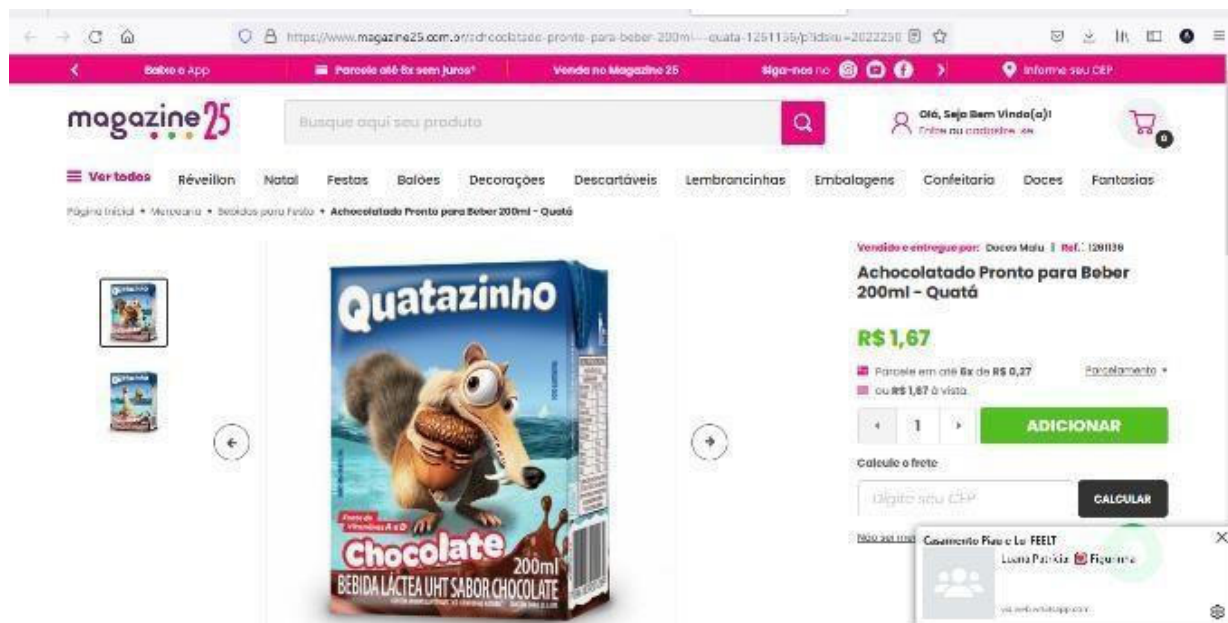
https://www.magazine25.com.br/achocolatado-pronto-para-beber-200ml-quata-1261136/p?idsku=2022250

Baixe o App | Parcele até 6x sem juros* | Venda no Magazine 25 | Siga-nos no | Informe seu CEP

magazine25

Busque aqui seu produto

Olá, Seja Bem Vindo(a)!
Entre ou cadastre-se

0

Ver todos | Réveillon | Natal | Festas | Balões | Decorações | Descartáveis | Lembrancinhas | Embalagens | Confeitaria | Doces | Fantasias

Página Inicial • Mercearia • Bebidas para Festa • Achocolatado Pronto para Beber 200ml - Quatá

Quatazinho

Fonte de Vitaminas A e D

Chocolate

200ml

BEBIDA LÁCTEA UHT SABOR CHOCOLATE

Vendido e entregue por: Doces Malu | Ref.: 1261136

Achocolatado Pronto para Beber 200ml - Quatá

R$ 1,67

Parcele em até 6x de R$ 0,27

Parcelamento

ou R$ 1,67 à vista

1

ADICIONAR

Calcule o frete

Digite seu CEP

CALCULAR

Não sei meu

Casamento Pipo e Lu FEELT

Luana Patrícia Figueira

via web.whatsapp.com